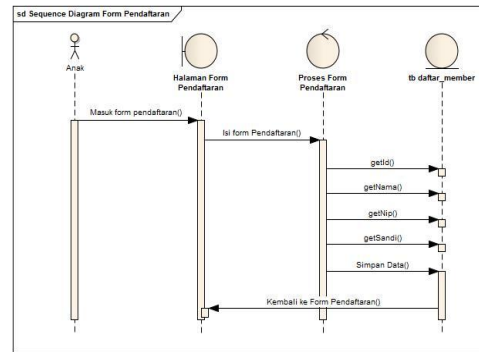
sd Sequence Diagram Form Pendaftaran

Anak

Halaman Form Pendaftaran

Proses Form Pendaftaran

tb daftar_member

Masuk form pendaftaran()

Isi form Pendaftaran()

getId()

getNama()

getNip()

getSandi()

Simpan Data()

Kembali ke Form Pendaftaran()